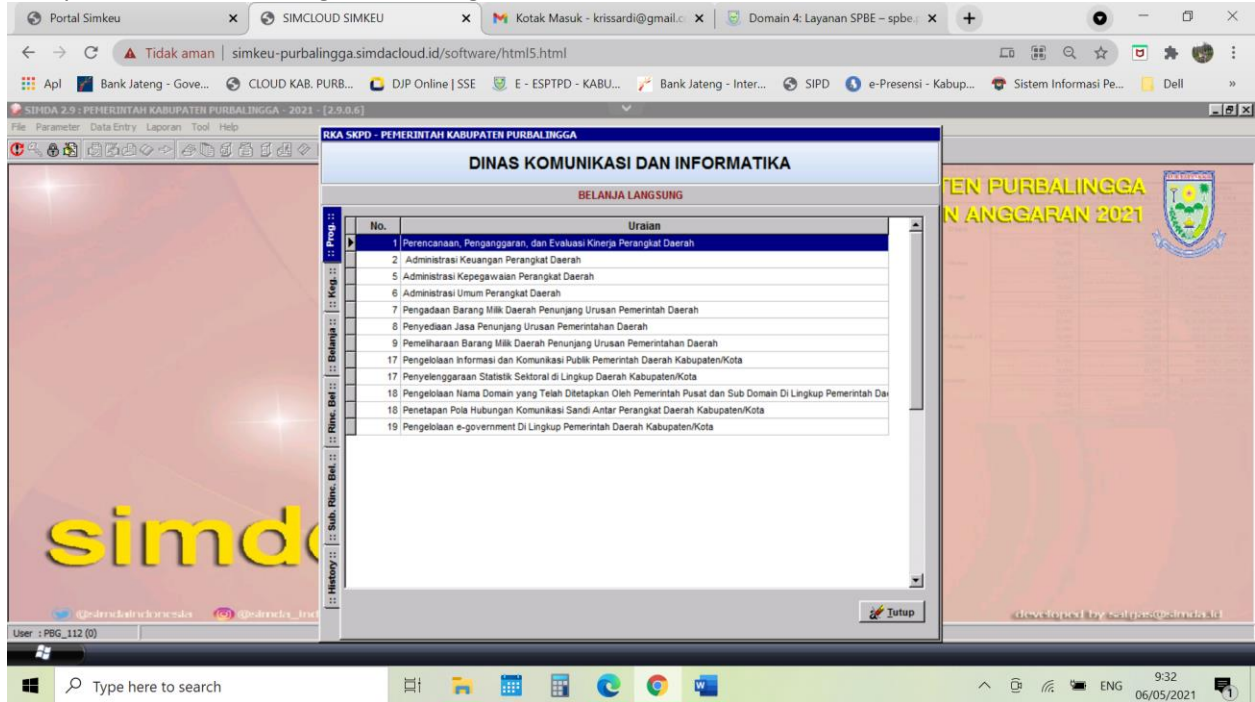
Portal Simkeu
SIMCLOUD SIMKEU
Kotak Masuk - krissardi@gmail.c
Domain 4: Layanan SPBE – spbe.
Tidak aman | simkeu-purbalingga.simdacloud.id/software/html5.html
Apl | Bank Jateng - Gove... | CLOUD KAB. PURB... | DJP Online | SSE | E - ESPTPD - KABU... | Bank Jateng - Inter... | SIPD | e-Presensi - Kabup... | Sistem Informasi Pe... | Dell

SIMDA 2.9 : PEMERINTAH KABUPATEN PURBALINGGA - 2021 - [2.9.0.6]
File Parameter DataEntry Laporan Tool Help

RKA SKPD - PEMERINTAH KABUPATEN PURBALINGGA
DINAS KOMUNIKASI DAN INFORMATIKA
BELANJA LANGSUNG

:: Prog. :: | :: Keg. :: | :: Belanja :: | :: Rinc. Bel. :: | :: Sub. Rinc. Bel. :: | :: History ::

| No. | Uraian |
|---|---|
| 1 | Perencanaan, Penganggaran, dan Evaluasi Kinerja Perangkat Daerah |
| 2 | Administrasi Keuangan Perangkat Daerah |
| 5 | Administrasi Kepegawaian Perangkat Daerah |
| 6 | Administrasi Umum Perangkat Daerah |
| 7 | Pengadaan Barang Milik Daerah Penunjang Urusan Pemerintah Daerah |
| 8 | Penyediaan Jasa Penunjang Urusan Pemerintahan Daerah |
| 9 | Pemeliharaan Barang Milik Daerah Penunjang Urusan Pemerintahan Daerah |
| 17 | Pengelolaan Informasi dan Komunikasi Publik Pemerintah Daerah Kabupaten/Kota |
| 17 | Penyelenggaraan Statistik Sektoral di Lingkup Daerah Kabupaten/Kota |
| 18 | Pengelolaan Nama Domain yang Telah Ditetapkan Oleh Pemerintah Pusat dan Sub Domain Di Lingkup Pemerintah Da |
| 18 | Penetapan Pola Hubungan Komunikasi Sandi Antar Perangkat Daerah Kabupaten/Kota |
| 19 | Pengelolaan e-government Di Lingkup Pemerintah Daerah Kabupaten/Kota |

Tutup

TEN PURBALINGGA
N ANGGARAN 2021
simd
@simdaindonesia @simda_ind
developed by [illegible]
User : PBG_112 (0)

Type here to search
ENG 9:32 06/05/2021